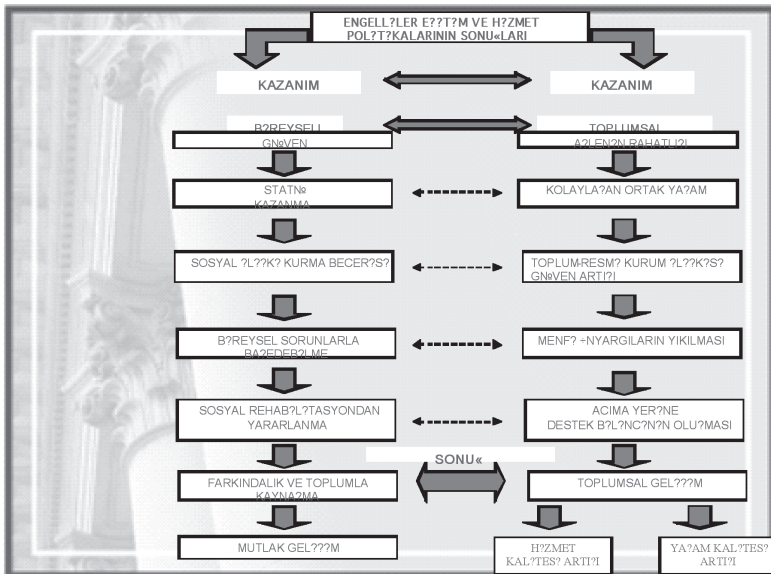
ENGELL?LER E??T?M VE H?ZMET POL?T?KALARININ SONU«LARI

KAZANIM

KAZANIM

B?REYSEL GN¶VEN

TOPLUMSAL A?LEN?N RAHATLI?I

STATN¶ KAZANIMA

KOLAYLA?AN ORTAK YA?AM

SOSYAL ?L??K? KURMA BECER?S?

TOPLUM-RESM? KURUM ?L??K?S? GN¶VEN ARTI?I

B?REYSEL SORUNLARLA BA?EDEB?LME

MENF? ÷NYARGILARIN YIKILMASI

SOSYAL REHAB?L?TASYONDAN YARARLANMA

ACIMA YER?NE DESTEK B?L?NC?N?N OLU?MASI

SONU«

FARKINDALIK VE TOPLUMLA KAYNA?MA

TOPLUMSAL GEL???M

MUTLAK GEL???M

H?ZMET KAL?TES? ARTI?I

YA?AM KAL?TES? ARTI?I